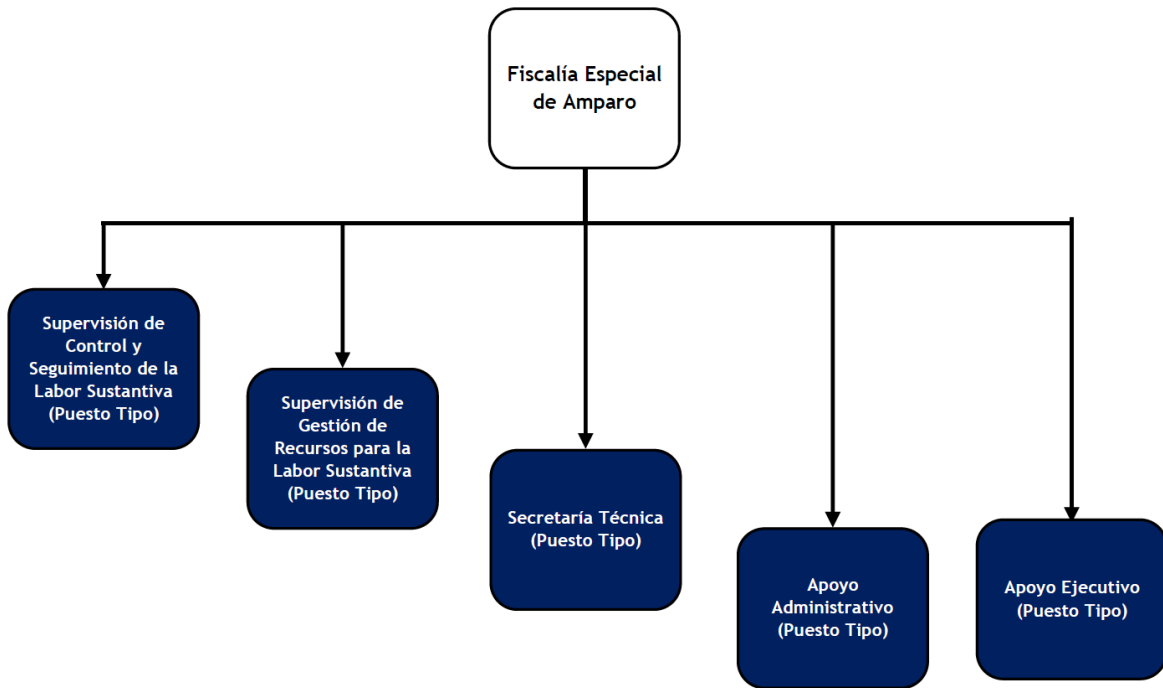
Fiscalía Especial de Amparo

Supervisión de Control y Seguimiento de la Labor Sustantiva (Puesto Tipo)

Supervisión de Gestión de Recursos para la Labor Sustantiva (Puesto Tipo)

Secretaría Técnica (Puesto Tipo)

Apoyo Administrativo (Puesto Tipo)

Apoyo Ejecutivo (Puesto Tipo)